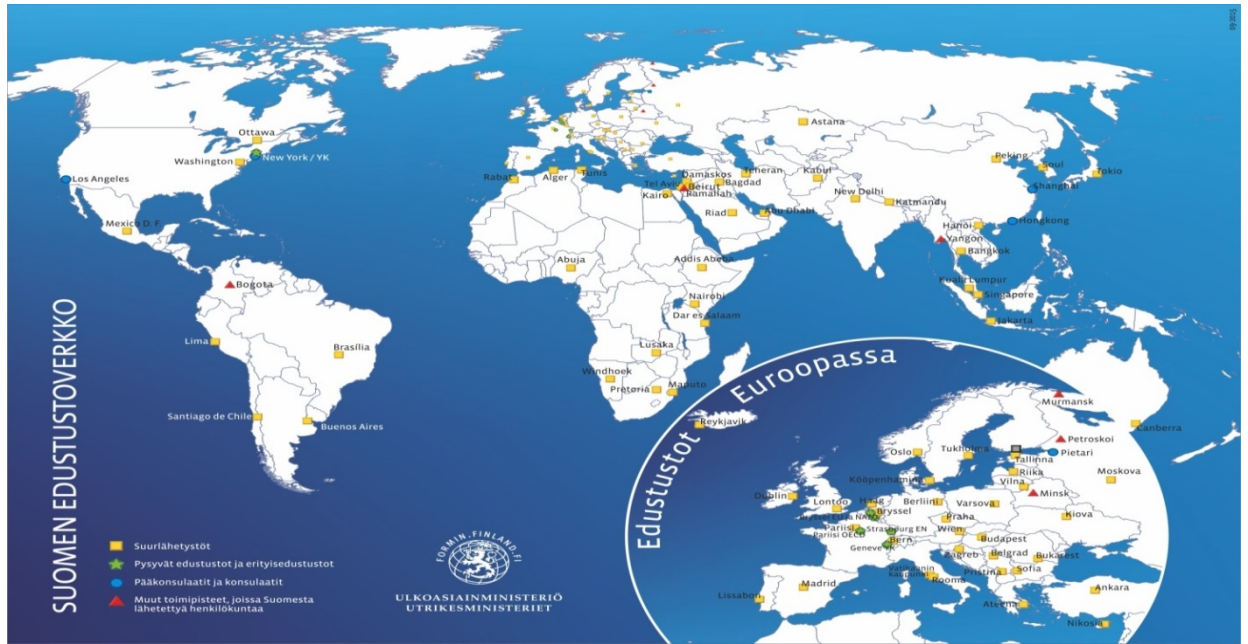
SUOMEN EDUSTUSTOVERKKO

Ottawa
Washington
New York / YK
Los Angeles
Mexico D.F.
Bogota
Lima
Brasília
Santiago de Chile
Buenos Aires
Rabat
Alger
Tunis
Tel Aviv
Damaskos
Beirut
Ramallah
Kairo
Bagdad
Teheran
Kabul
Astana
Riad
Abu Dhabi
New Delhi
Katmandu
Peking
Soul
Tokio
Shanghai
Hongkong
Hanoi
Yangon
Bangkok
Kuala Lumpur
Singapore
Jakarta
Canberra
Abuja
Addis Abeba
Nairobi
Dar es Salaam
Lusaka
Windhoek
Pretoria
Maputo

Edustustot Euroopassa
Reykjavik
Oslo
Tukholma
Murmansk
Petroskoi
Pietari
Tallinna
Riika
Moskova
Vilna
Minsk
Kööpenhamina
Dublin
Lontoo
Haag
Bryssel
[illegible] NATO
Berliini
Varsova
Kiova
Pariisi
Pariisi OECD
Strasbourg EN
Praha
Wien
Budapest
Geneve YK
Bern
Zagreb
Belgrad
Bukarest
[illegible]
Rooma
Pristina
Sofia
Madrid
Lissabon
Ateena
Ankara
Nikosia

Suurlähetystöt
Pysyvät edustustot ja erityisedustustot
Pääkonsulaatit ja konsulaatit
Muut toimipisteet, joissa Suomesta lähetettyä henkilökuntaa

FORMIN.FINLAND.FI
ULKOASIAINMINISTERIÖ
UTRIKESMINISTERIET